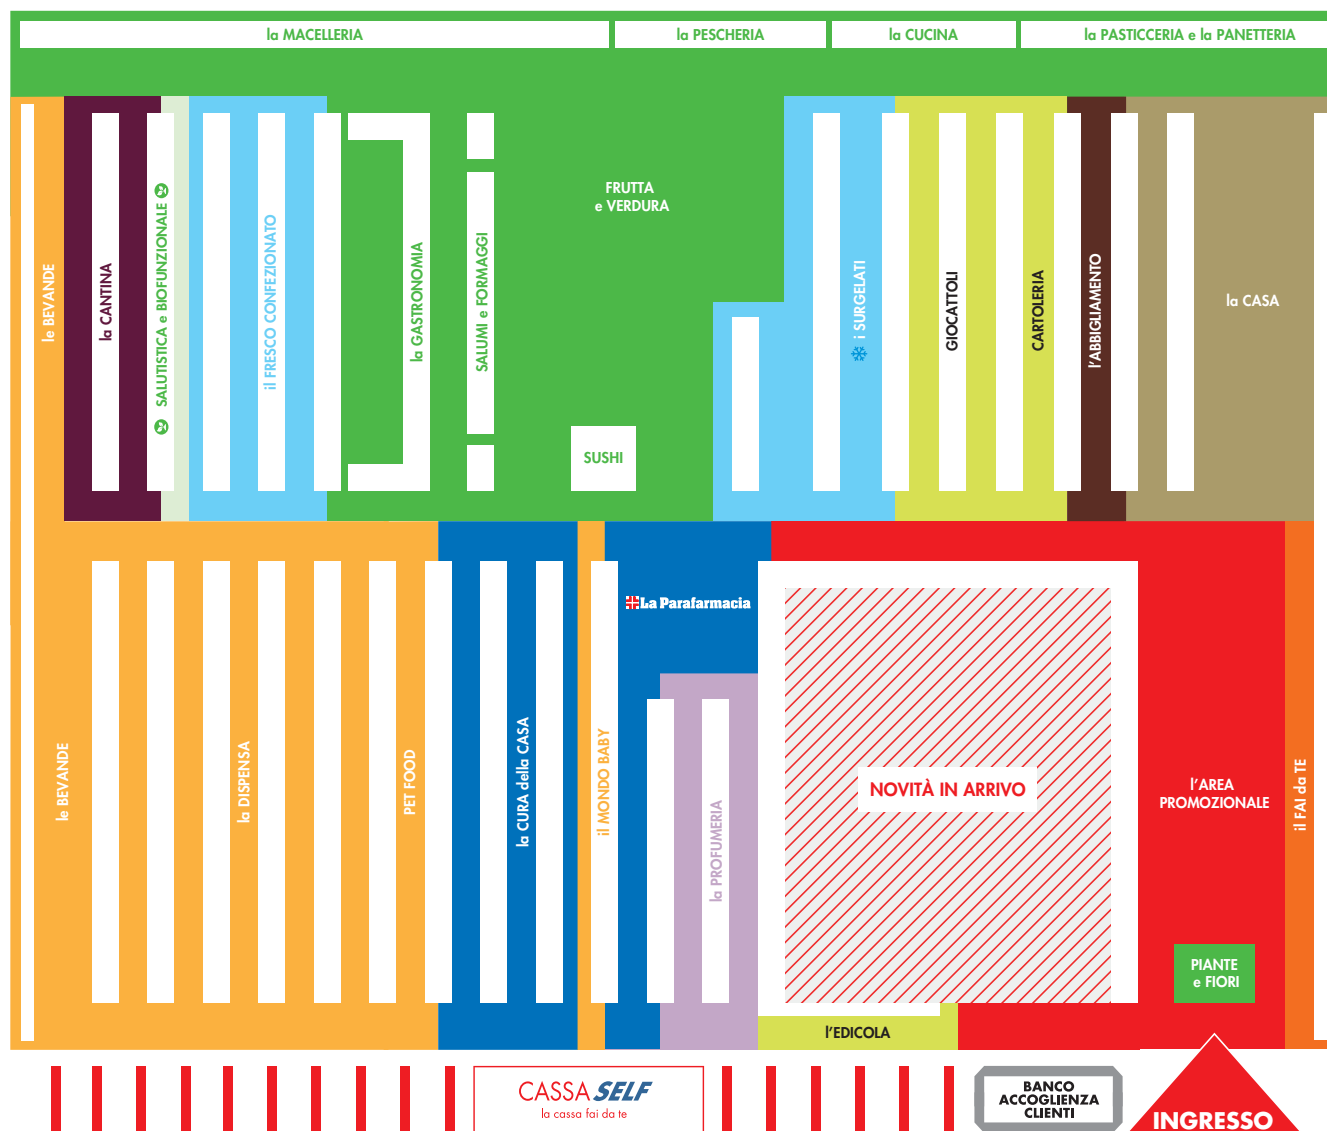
la MACELLERIA
la PESCHERIA
la CUCINA
la PASTICCERIA e la PANETTERIA

le BEVANDE
la CANTINA
SALUTISTICA e BIOFUNZIONALE
il FRESCO CONFEZIONATO
la GASTRONOMIA
SALUMI e FORMAGGI
FRUTTA e VERDURA
SUSHI
i SURGELATI
GIOCATTOLI
CARTOLERIA
l'ABBIGLIAMENTO
la CASA

le BEVANDE
la DISPENSA
PET FOOD
la CURA della CASA
il MONDO BABY
La Parafarmacia
la PROFUMERIA
NOVITÀ IN ARRIVO
l'AREA PROMOZIONALE
il FAI da TE
PIANTE e FIORI
l'EDICOLA

CASSA SELF
la cassa fai da te
BANCO ACCOGLIENZA CLIENTI
INGRESSO